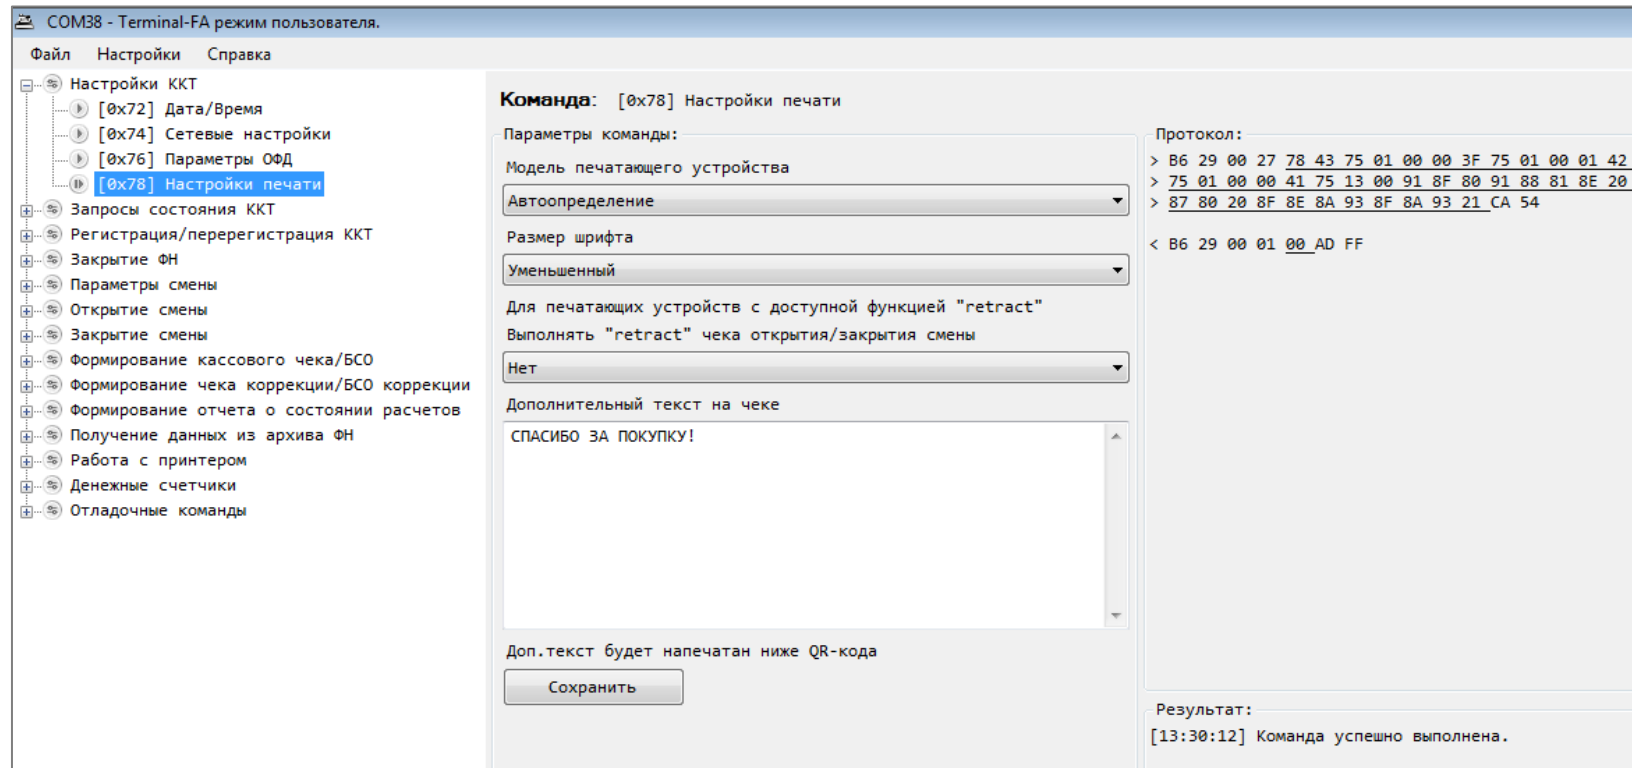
COM38 - Terminal-FA режим пользователя.

Файл Настройки Справка

Настройки ККТ
[0x72] Дата/Время
[0x74] Сетевые настройки
[0x76] Параметры ОФД
[0x78] Настройки печати
Запросы состояния ККТ
Регистрация/перерегистрация ККТ
Закрытие ФН
Параметры смены
Открытие смены
Закрытие смены
Формирование кассового чека/БСО
Формирование чека коррекции/БСО коррекции
Формирование отчета о состоянии расчетов
Получение данных из архива ФН
Работа с принтером
Денежные счетчики
Отладочные команды

Команда: [0x78] Настройки печати

Параметры команды:
Модель печатающего устройства
Автоопределение
Размер шрифта
Уменьшенный
Для печатающих устройств с доступной функцией "retract"
Выполнять "retract" чека открытия/закрытия смены
Нет
Дополнительный текст на чеке
СПАСИБО ЗА ПОКУПКУ!
Доп.текст будет напечатан ниже QR-кода
Сохранить

Протокол:
> B6 29 00 27 78 43 75 01 00 00 3F 75 01 00 01 42
> 75 01 00 00 41 75 13 00 91 8F 80 91 88 81 8E 20
> 87 80 20 8F 8E 8A 93 8F 8A 93 21 CA 54

< B6 29 00 01 00 AD FF

Результат:
[13:30:12] Команда успешно выполнена.